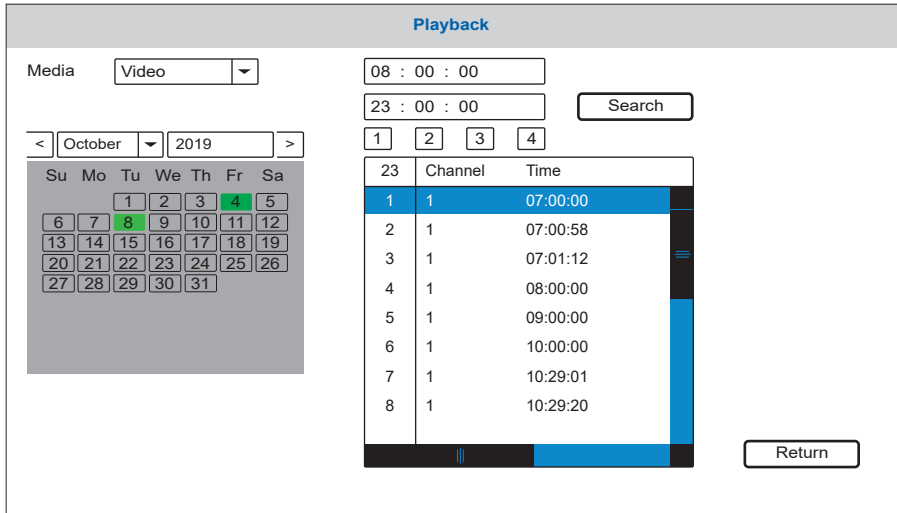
Playback

Media Video

08 : 00 : 00

23 : 00 : 00

Search

< October 2019 >

Su Mo Tu We Th Fr Sa
1 2 3 4 5
6 7 8 9 10 11 12
13 14 15 16 17 18 19
20 21 22 23 24 25 26
27 28 29 30 31

1 2 3 4

| 23 | Channel | Time |
|---|---|---|
| 1 | 1 | 07:00:00 |
| 2 | 1 | 07:00:58 |
| 3 | 1 | 07:01:12 |
| 4 | 1 | 08:00:00 |
| 5 | 1 | 09:00:00 |
| 6 | 1 | 10:00:00 |
| 7 | 1 | 10:29:01 |
| 8 | 1 | 10:29:20 |

Return